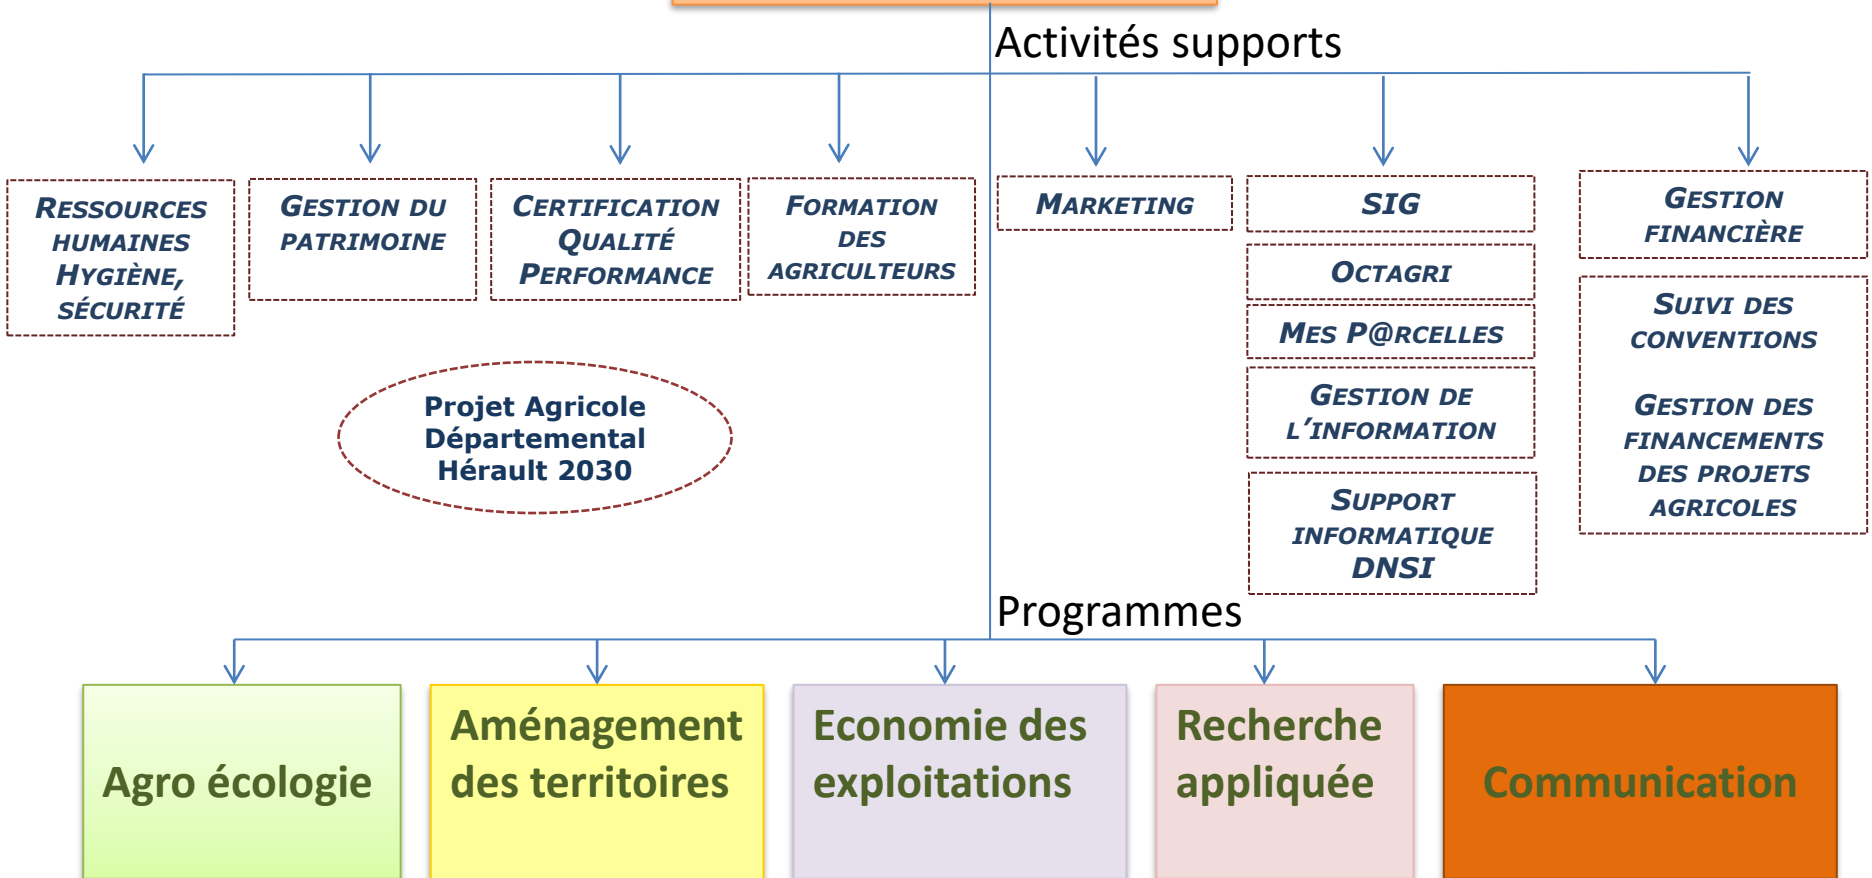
Activités supports

Ressources humaines Hygiène, sécurité

Gestion du patrimoine

Certification Qualité Performance

Formation des agriculteurs

Marketing

SIG

Octagri

Mes P@rcelles

Gestion de l'information

Support informatique DNSI

Gestion financière

Suivi des conventions

Gestion des financements des projets agricoles

Projet Agricole Départemental Hérault 2030

Programmes

Agro écologie

Aménagement des territoires

Economie des exploitations

Recherche appliquée

Communication